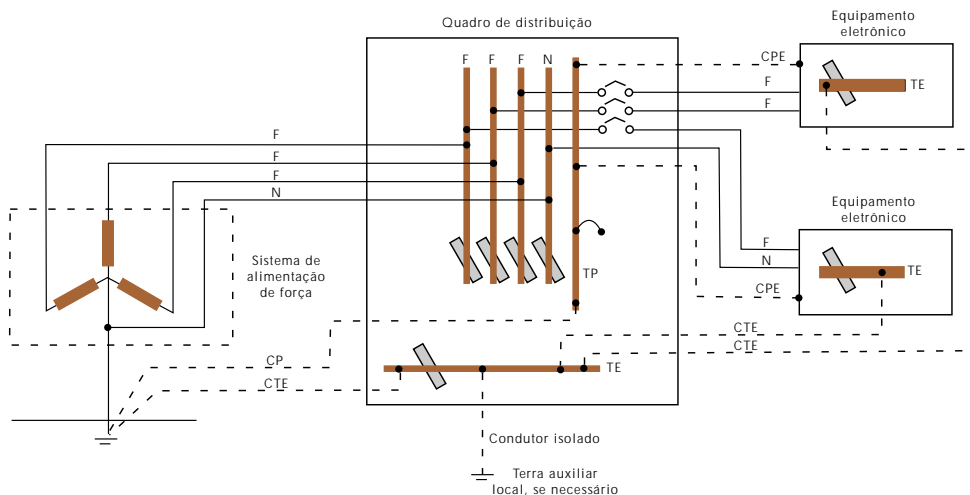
Quadro de distribuição

Equipamento eletrônico

CPE

F

F

TE

F F F N

F

F

F

N

Sistema de alimentação de força

TP

Equipamento eletrônico

F

N

TE

CPE

CTE

CTE

CP

CTE

TE

Condutor isolado

Terra auxiliar local, se necessário